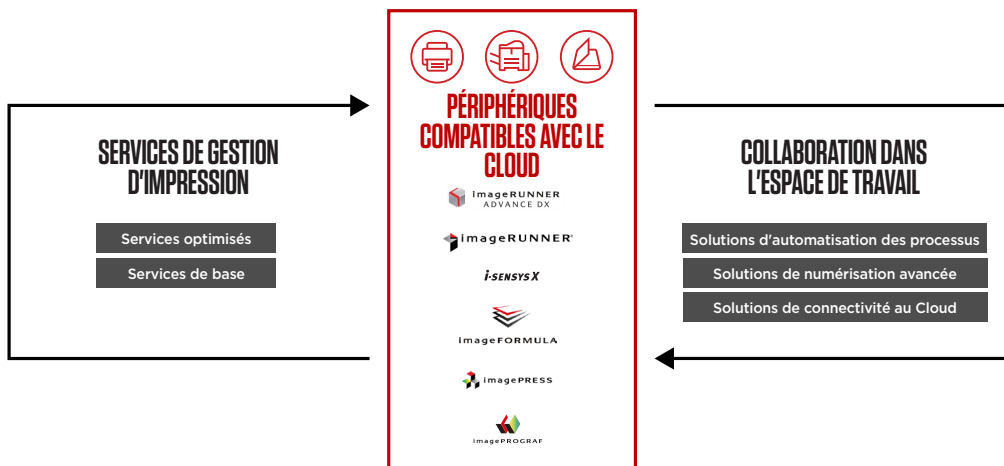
SERVICES DE GESTION D'IMPRESSION

Services optimisés

Services de base

PÉRIPHÉRIQUES COMPATIBLES AVEC LE CLOUD

imageRUNNER ADVANCE DX

imageRUNNER

i-SENSYS X

imageFORMULA

imagePRESS

imagePROGRAF

COLLABORATION DANS L'ESPACE DE TRAVAIL

Solutions d'automatisation des processus

Solutions de numérisation avancée

Solutions de connectivité au Cloud